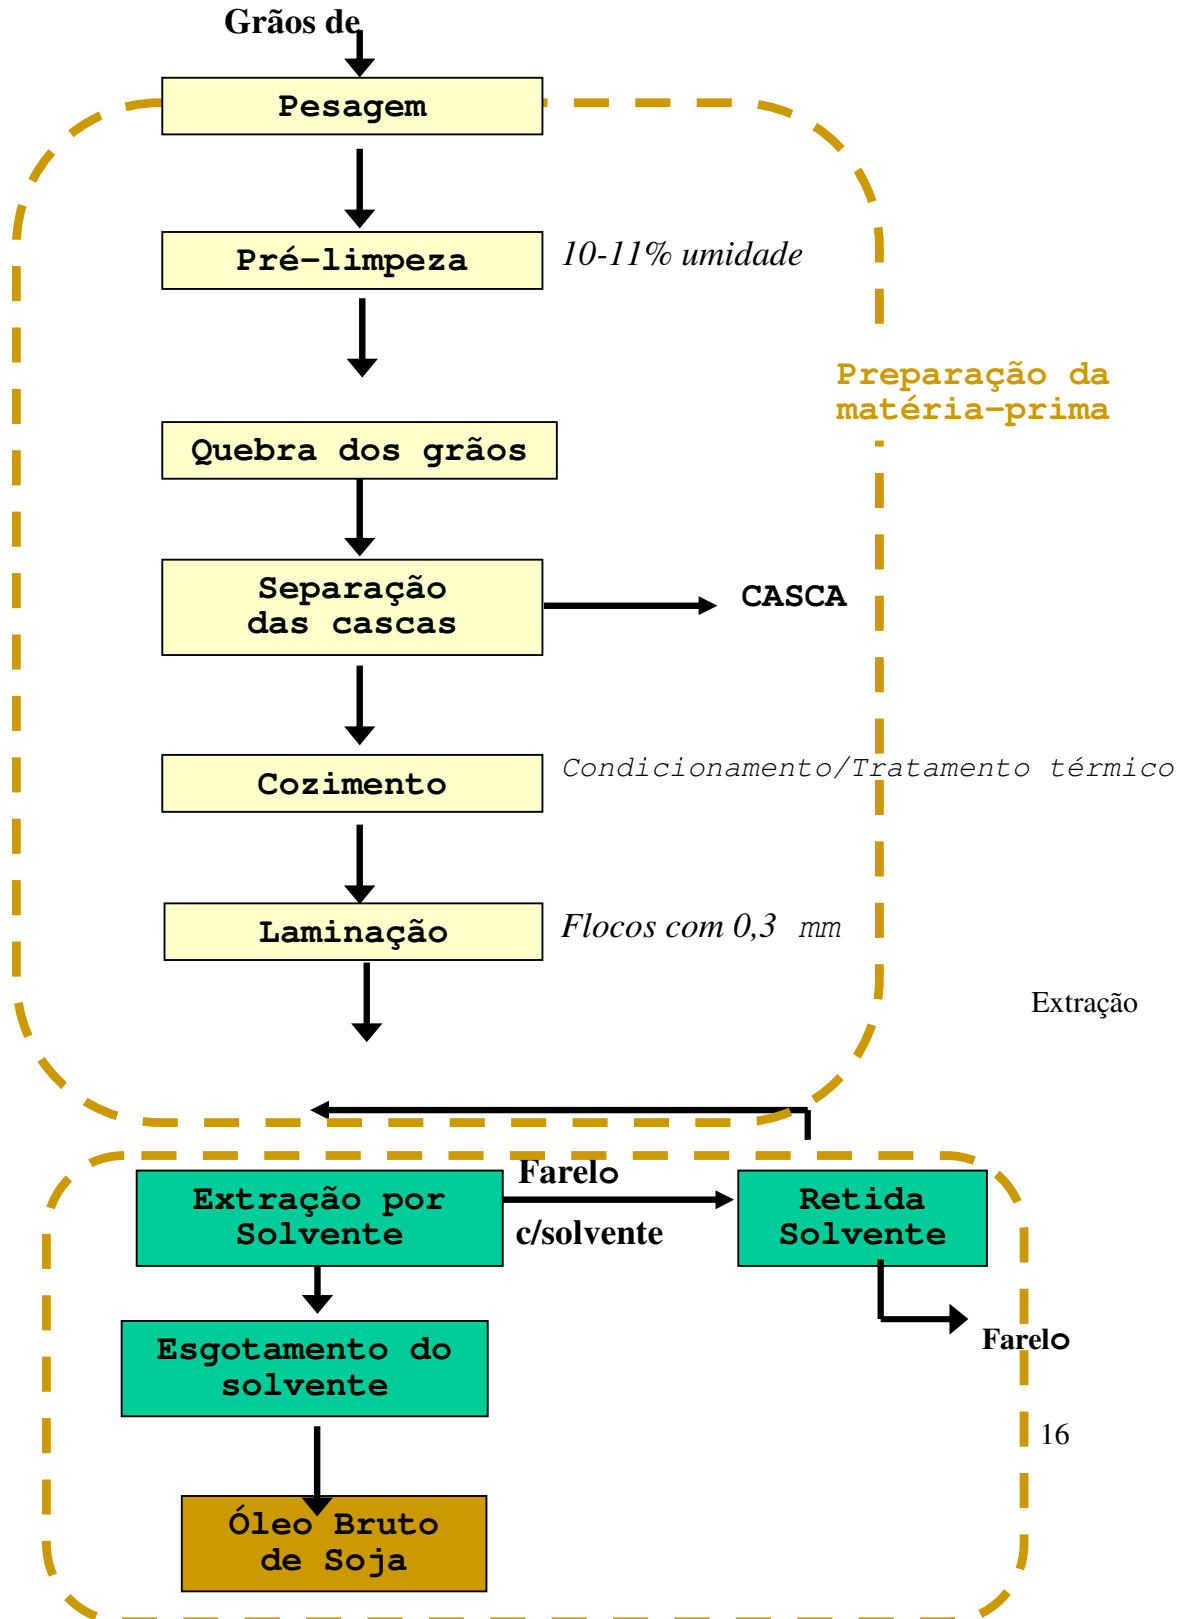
Grãos de

Pesagem

Pré-limpeza

10-11% umidade

Preparação da matéria-prima

Quebra dos grãos

Separação das cascas

CASCA

Cozimento

Condicionamento/Tratamento térmico

Laminação

Flocos com 0,3 mm

Extração

Extração por Solvente

Farelo c/solvente

Retida Solvente

Farelo

Esgotamento do solvente

16

Óleo Bruto de Soja